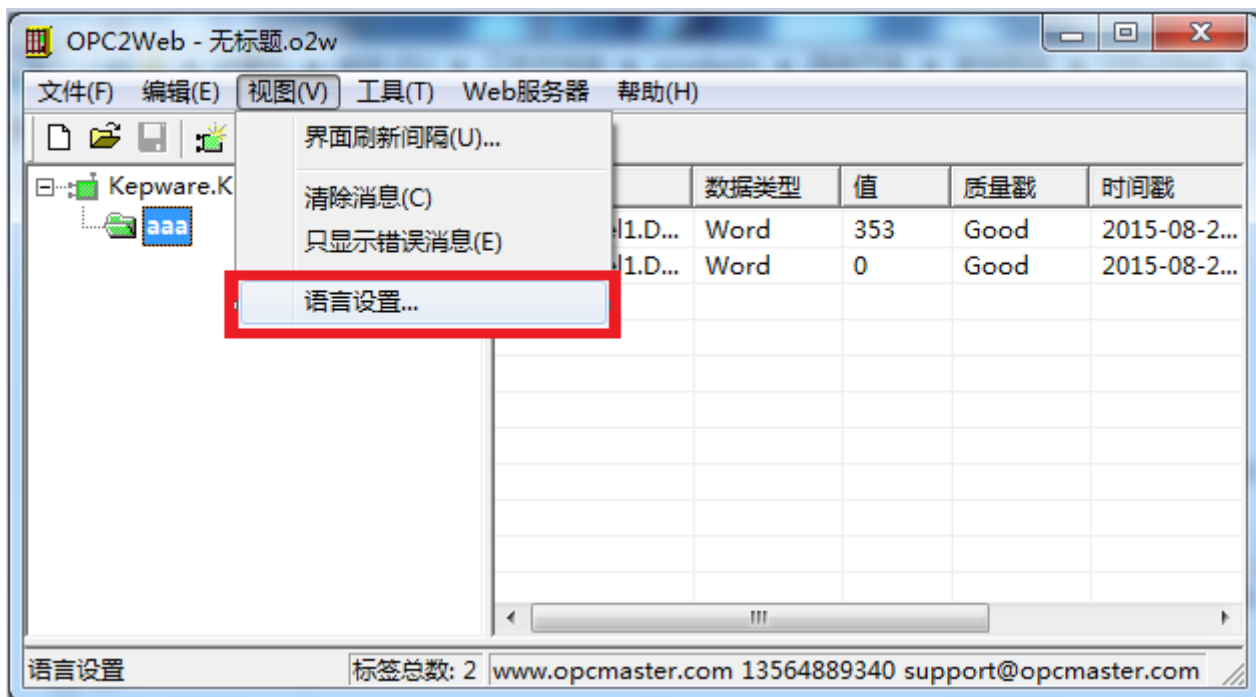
OPC2Web - 无标题.o2w

文件(F) 编辑(E) 视图(V) 工具(T) Web服务器 帮助(H)

界面刷新间隔(U)...
清除消息(C)
只显示错误消息(E)
语言设置...

Kepware.K
aaa

| | 数据类型 | 值 | 质量戳 | 时间戳 |
|---|---|---|---|---|
| l1.D... | Word | 353 | Good | 2015-08-2... |
| l1.D... | Word | 0 | Good | 2015-08-2... |

III

语言设置 标签总数: 2 www.opcmaster.com 13564889340 support@opcmaster.com